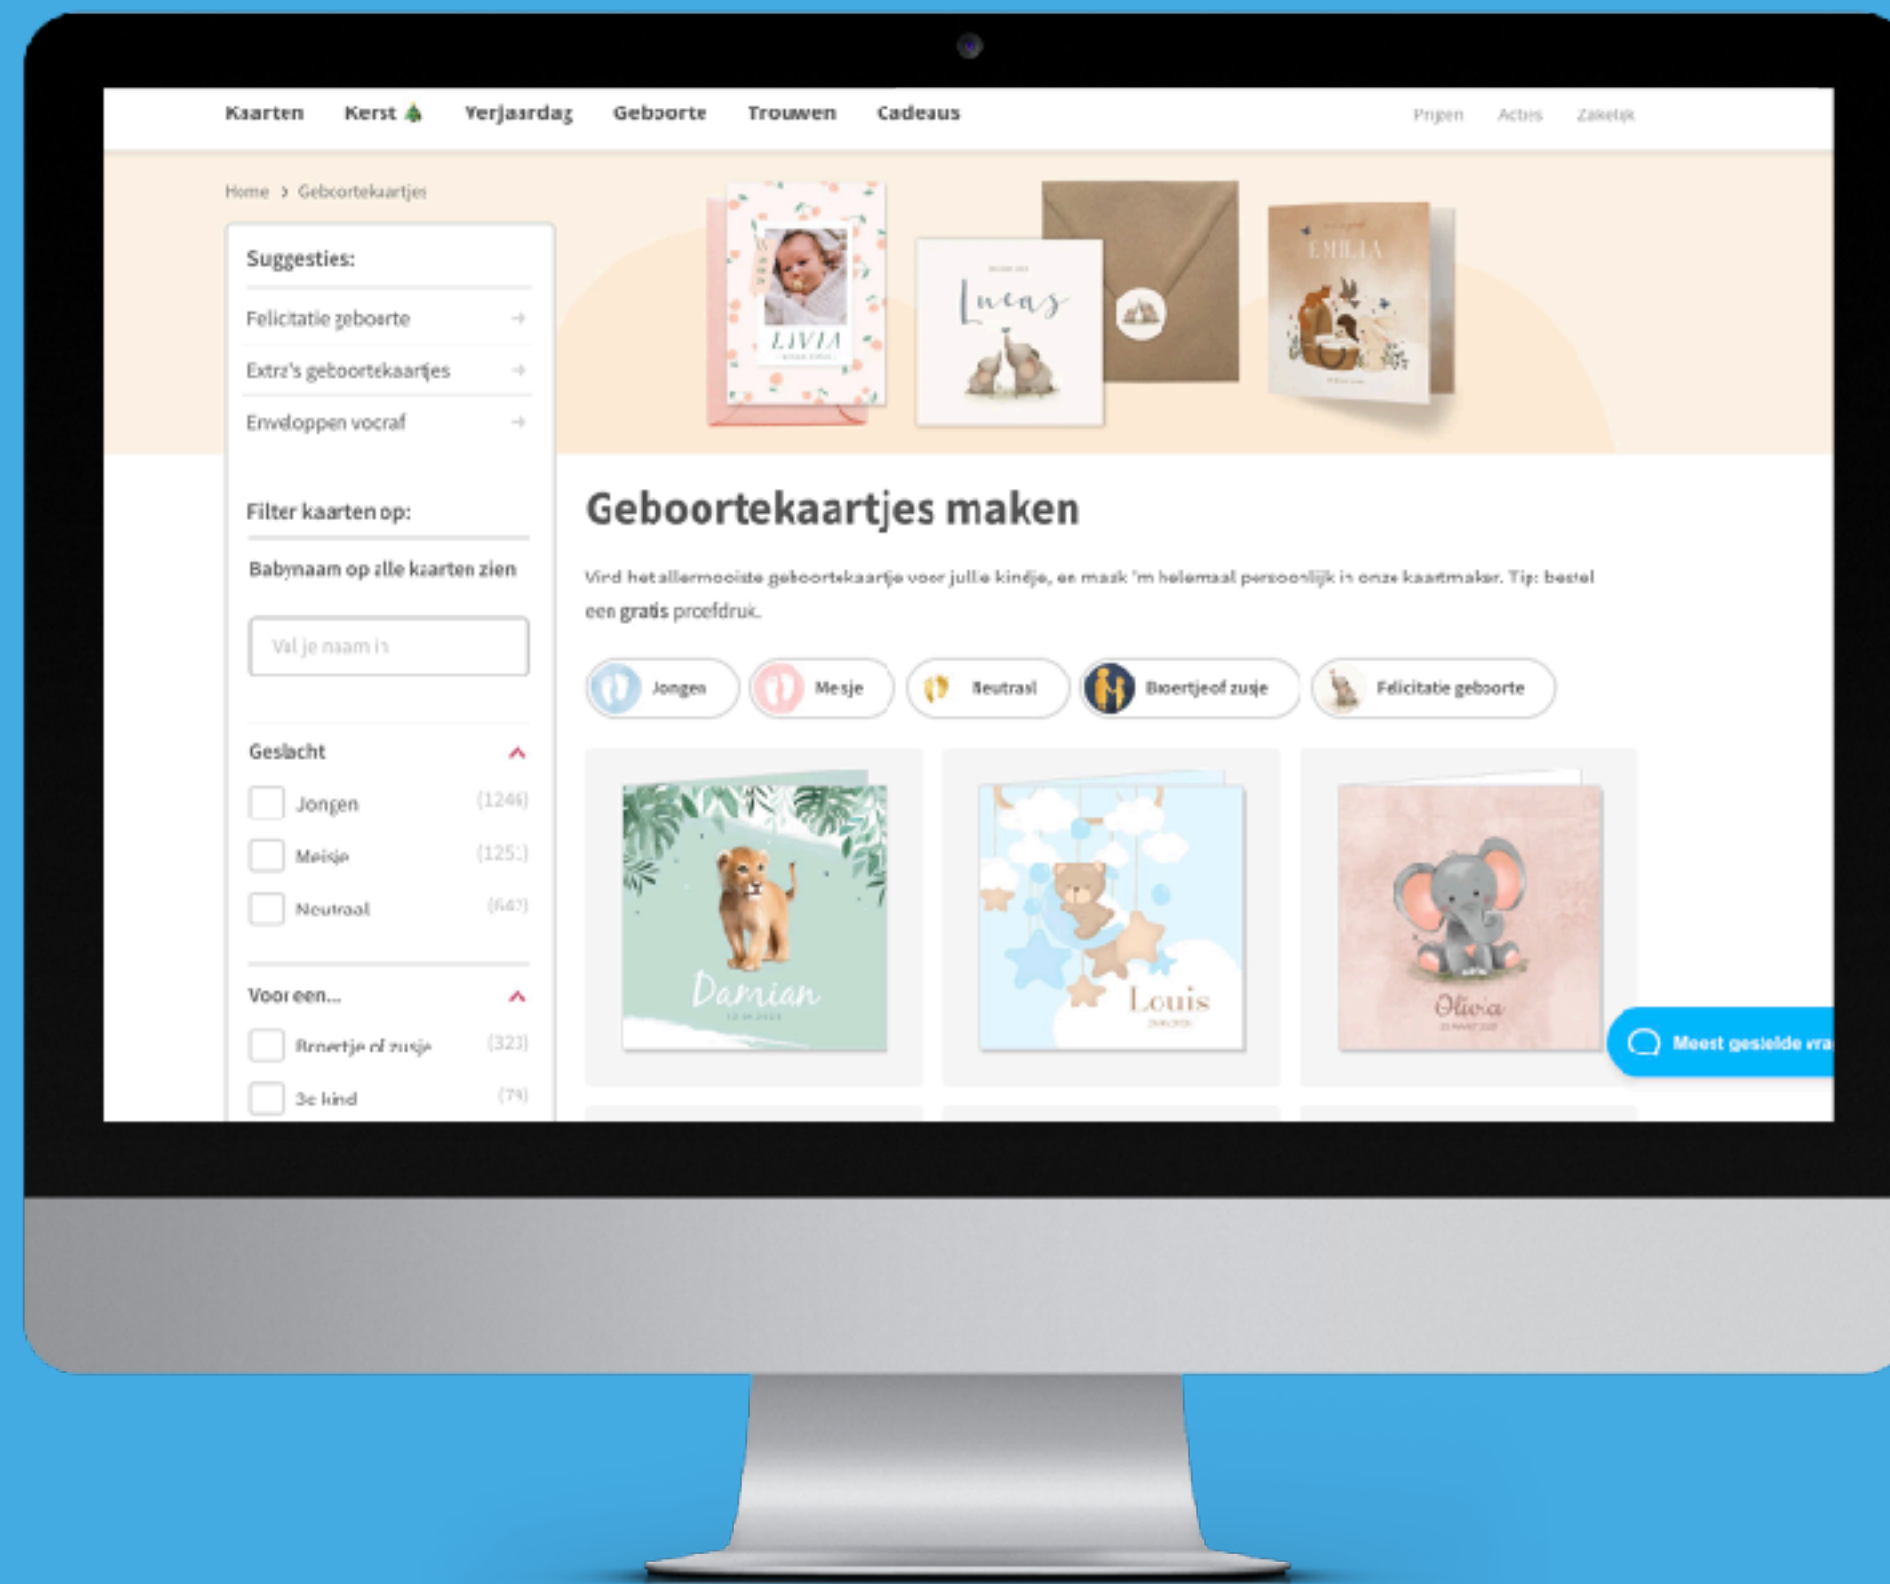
Kaarten Kerst Verjaardag Geboorte Trouwen Cadeaus

Prijzen Acties Zakelijk

Home > Geboortekaartjes

LIVIA

Lucas

EMILIA

Suggesties:

Felicitatie geboorte

Extra's geboortekaartjes

Enveloppen vooraf

Filter kaarten op:

Babynaam op alle kaarten zien

Vul je naam in

Geslacht

Jongen (1246)

Meisje (125:)

Neutraal (642)

Voor een...

Broertje of zusje (323)

3e kind (79)

Geboortekaartjes maken

Vind het allermooiste geboortekaartje voor jullie kindje, en maak 'm helemaal persoonlijk in onze kaartmaker. Tip: bestel een gratis proefdruk.

Jongen Meisje Neutraal Broertje of zusje Felicitatie geboorte

Damian

Louis

Olivia

Meest gestelde vra